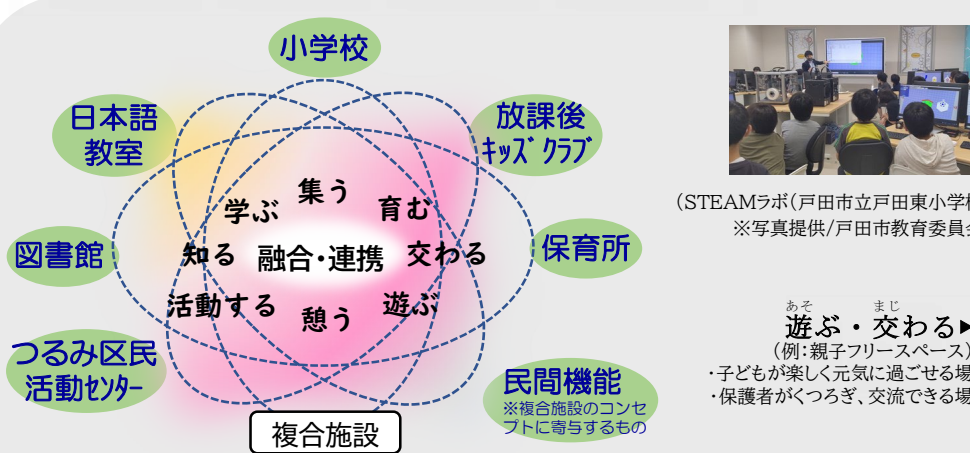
小学校

日本語教室

放課後キッズクラブ

図書館

保育所

つるみ区民活動センター

民間機能
※複合施設のコンセプトに寄与するもの

複合施設

学ぶ
集う
育む
知る
融合・連携
交わる
活動する
憩う
遊ぶ

（STEAMラボ（戸田市立戸田東小学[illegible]
※写真提供/戸田市教育委員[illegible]

あそ　まじ
遊ぶ・交わる▶
（例：親子フリースペース）
・子どもが楽しく元気に過ごせる場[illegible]
・保護者がくつろぎ、交流できる場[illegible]